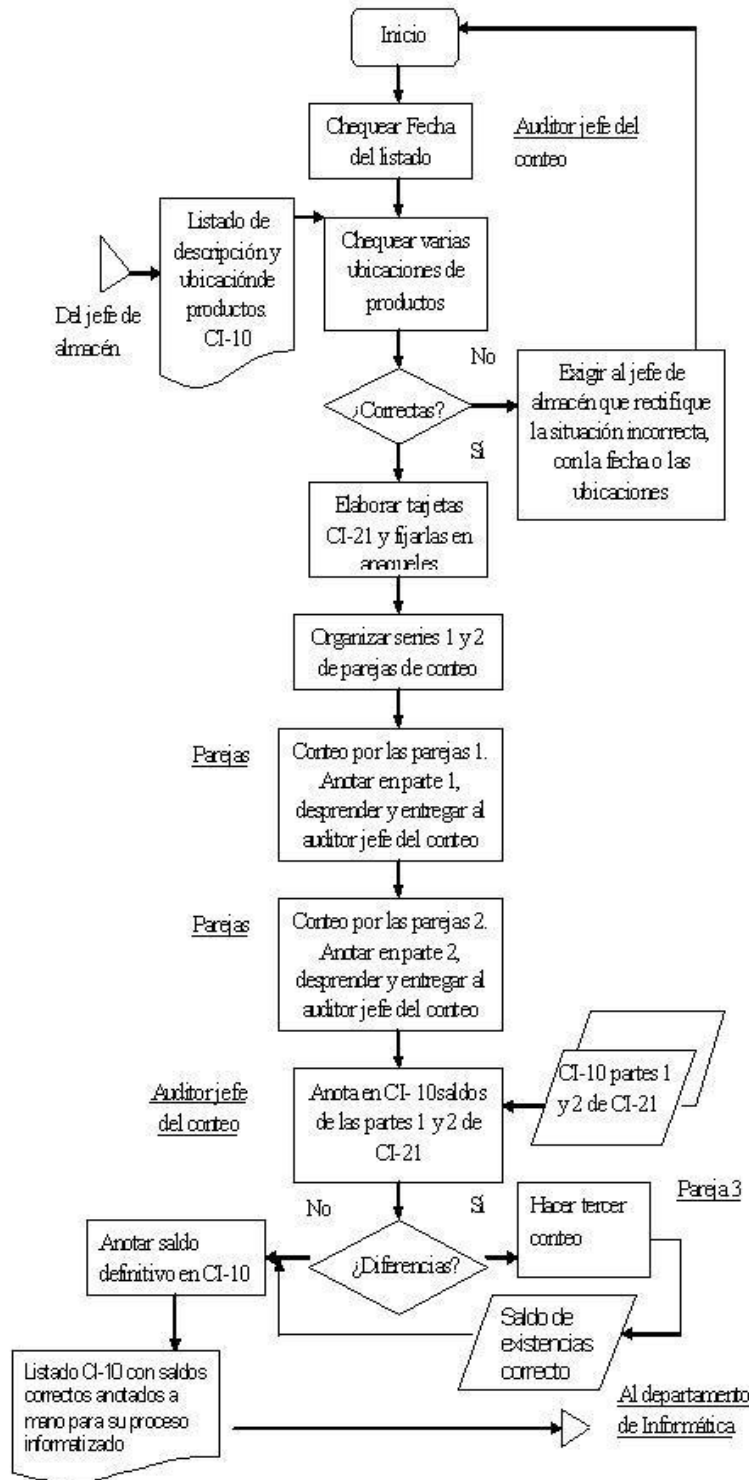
Inicio

Chequear Fecha del listado

Auditor jefe del conteo

Listado de descripción y ubicaciónde productos. CI-10

Del jefe de almacén

Chequear varias ubicaciones de productos

No

Exigir al jefe de almacén que rectifique la situación incorrecta, con la fecha o las ubicaciones

¿Correctas?

Sí

Elaborar tarjetas CI-21 y fijarlas en anaqueles

Organizar series 1 y 2 de parejas de conteo

Parejas

Conteo por las parejas 1. Anotar en parte 1, desprender y entregar al auditor jefe del conteo

Parejas

Conteo por las parejas 2. Anotar en parte 2, desprender y entregar al auditor jefe del conteo

Auditor jefe del conteo

Anota en CI- 10saldos de las partes 1 y 2 de CI-21

CI-10 partes 1 y 2 de CI-21

No

Sí

Pareja 3

Hacer tercer conteo

Anotar saldo definitivo en CI-10

¿Diferencias?

Saldo de existencias correcto

Listado CI-10 con saldos correctos anotados a mano para su proceso informatizado

Al departamento de Informática